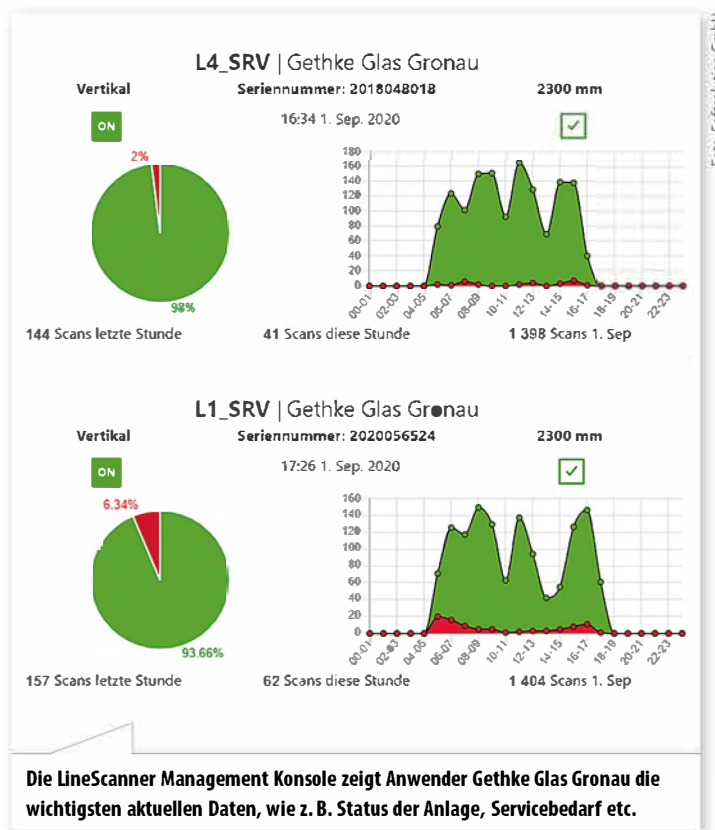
L4_SRV | Gethke Glas Gronau

Vertikal

Seriennummer: 2018048018

2300 mm

ON

16:34 1. Sep. 2020

2%

98%

180
160
140
120
100
80
60
40
20
0

00-01 02-03 04-05 06-07 08-09 10-11 12-13 14-15 16-17 18-19 20-21 22-23

144 Scans letzte Stunde

41 Scans diese Stunde

1 398 Scans 1. Sep

L1_SRV | Gethke Glas Gronau

Vertikal

Seriennummer: 2020056524

2300 mm

ON

17:26 1. Sep. 2020

6.34%

93.66%

160
140
120
100
80
60
40
20
0

00-01 02-03 04-05 06-07 08-09 10-11 12-13 14-15 16-17 18-19 20-21 22-23

157 Scans letzte Stunde

62 Scans diese Stunde

1 404 Scans 1. Sep

Die LineScanner Management Konsole zeigt Anwender Gethke Glas Gronau die wichtigsten aktuellen Daten, wie z. B. Status der Anlage, Servicebedarf etc.